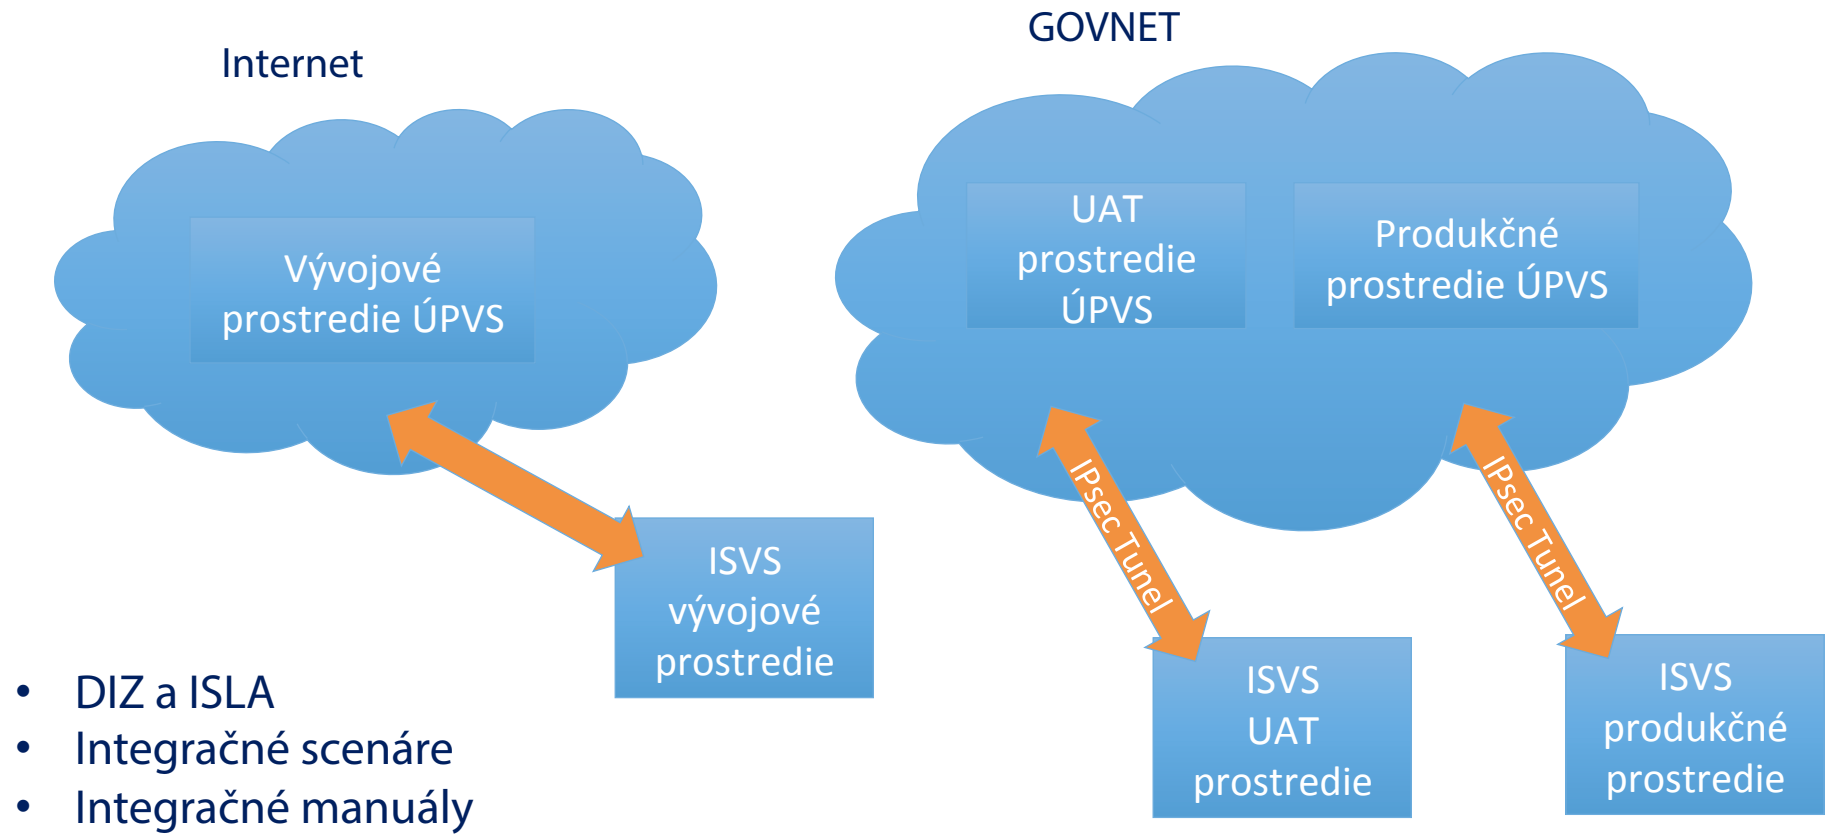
Internet

GOVNET

Vývojové prostredie ÚPVS

UAT prostredie ÚPVS

Produkčné prostredie ÚPVS

ISVS vývojové prostredie

IPsec Tunel

IPsec Tunel

ISVS UAT prostredie

ISVS produkčné prostredie

• DIZ a ISLA
• Integračné scenáre
• Integračné manuály